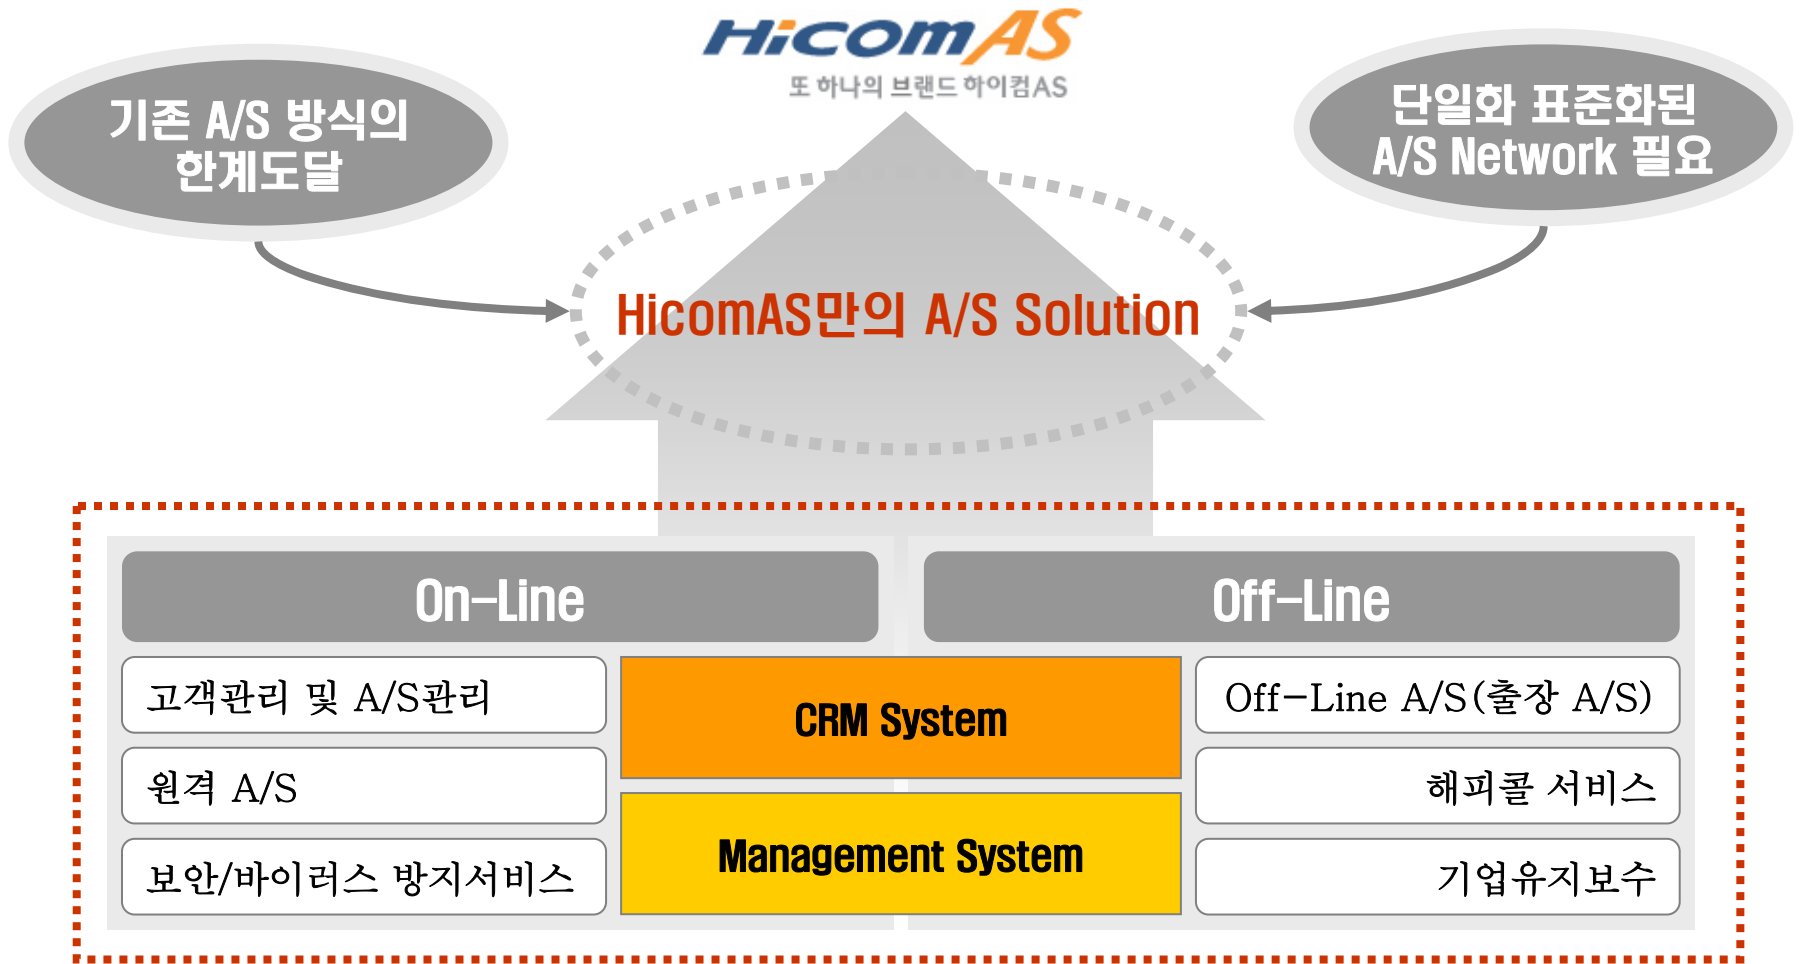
HicomAS
또 하나의 브랜드 하이컴AS

기존 A/S 방식의 한계도달

단일화 표준화된 A/S Network 필요

HicomAS만의 A/S Solution

On-Line

Off-Line

고객관리 및 A/S관리

원격 A/S

보안/바이러스 방지서비스

CRM System

Management System

Off-Line A/S(출장 A/S)

해피콜 서비스

기업유지보수